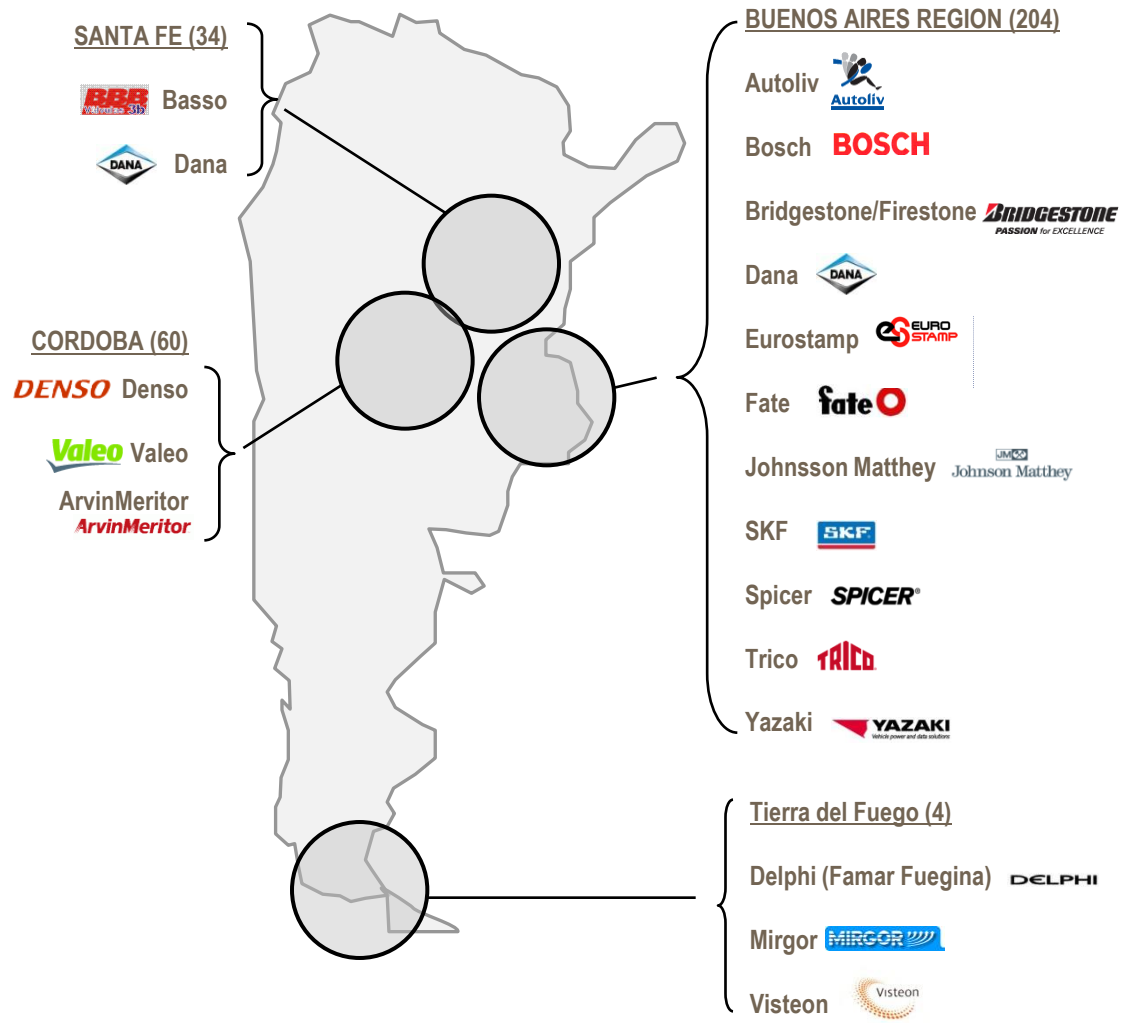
SANTA FE (34)

BBB Basso

DANA Dana

CORDOBA (60)

DENSO Denso

Valeo Valeo

ArvinMeritor
ArvinMeritor

BUENOS AIRES REGION (204)

Autoliv Autoliv

Bosch BOSCH

Bridgestone/Firestone BRIDGESTONE PASSION for EXCELLENCE

Dana DANA

Eurostamp EURO STAMP

Fate fate

Johnsson Matthey JM Johnson Matthey

SKF SKF

Spicer SPICER®

Trico TRICO

Yazaki YAZAKI

Tierra del Fuego (4)

Delphi (Famar Fuegina) DELPHI

Mirgor MIRGOR

Visteon Visteon